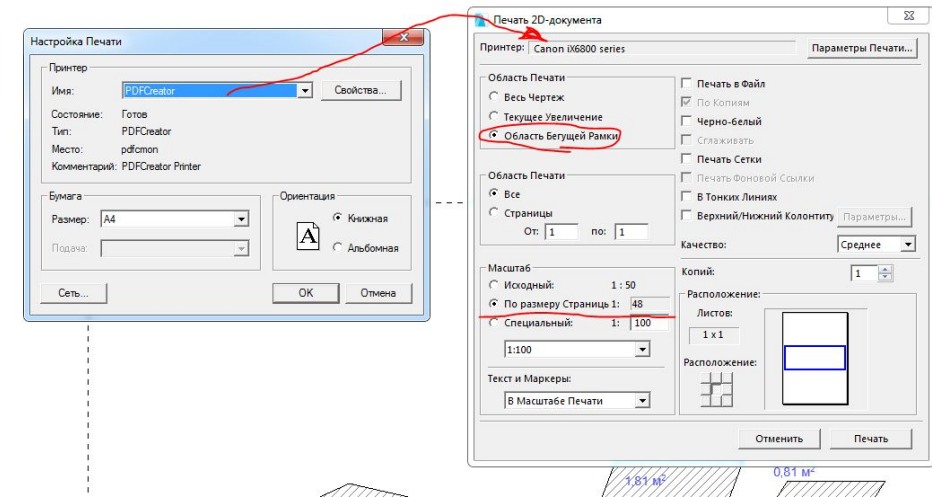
Настройка Печати

Принтер
Имя: PDFCreator
Свойства...
Состояние: Готов
Тип: PDFCreator
Место: pdfcmon
Комментарий: PDFCreator Printer

Бумага
Размер: A4
Подача:

Ориентация
Книжная
Альбомная

Сеть...
OK
Отмена

Печать 2D-документа

Принтер: Canon iX6800 series
Параметры Печати...

Область Печати
Весь Чертеж
Текущее Увеличение
Область Бегущей Рамки

Область Печати
Все
Страницы
От: 1 по: 1

Масштаб
Исходный: 1 : 50
По размеру Страниц 1: 48
Специальный: 1: 100
1:100

Текст и Маркеры:
В Масштабе Печати

Печать в Файл
По Копиям
Черно-белый
Сглаживать
Печать Сетки
Печать Фоновой Ссылки
В Тонких Линиях
Верхний/Нижний Колонтиту
Параметры...

Качество: Среднее

Копий: 1

Расположение:
Листов:
1 x 1
Расположение:

Отменить
Печать

1,81 м²
0,81 м²